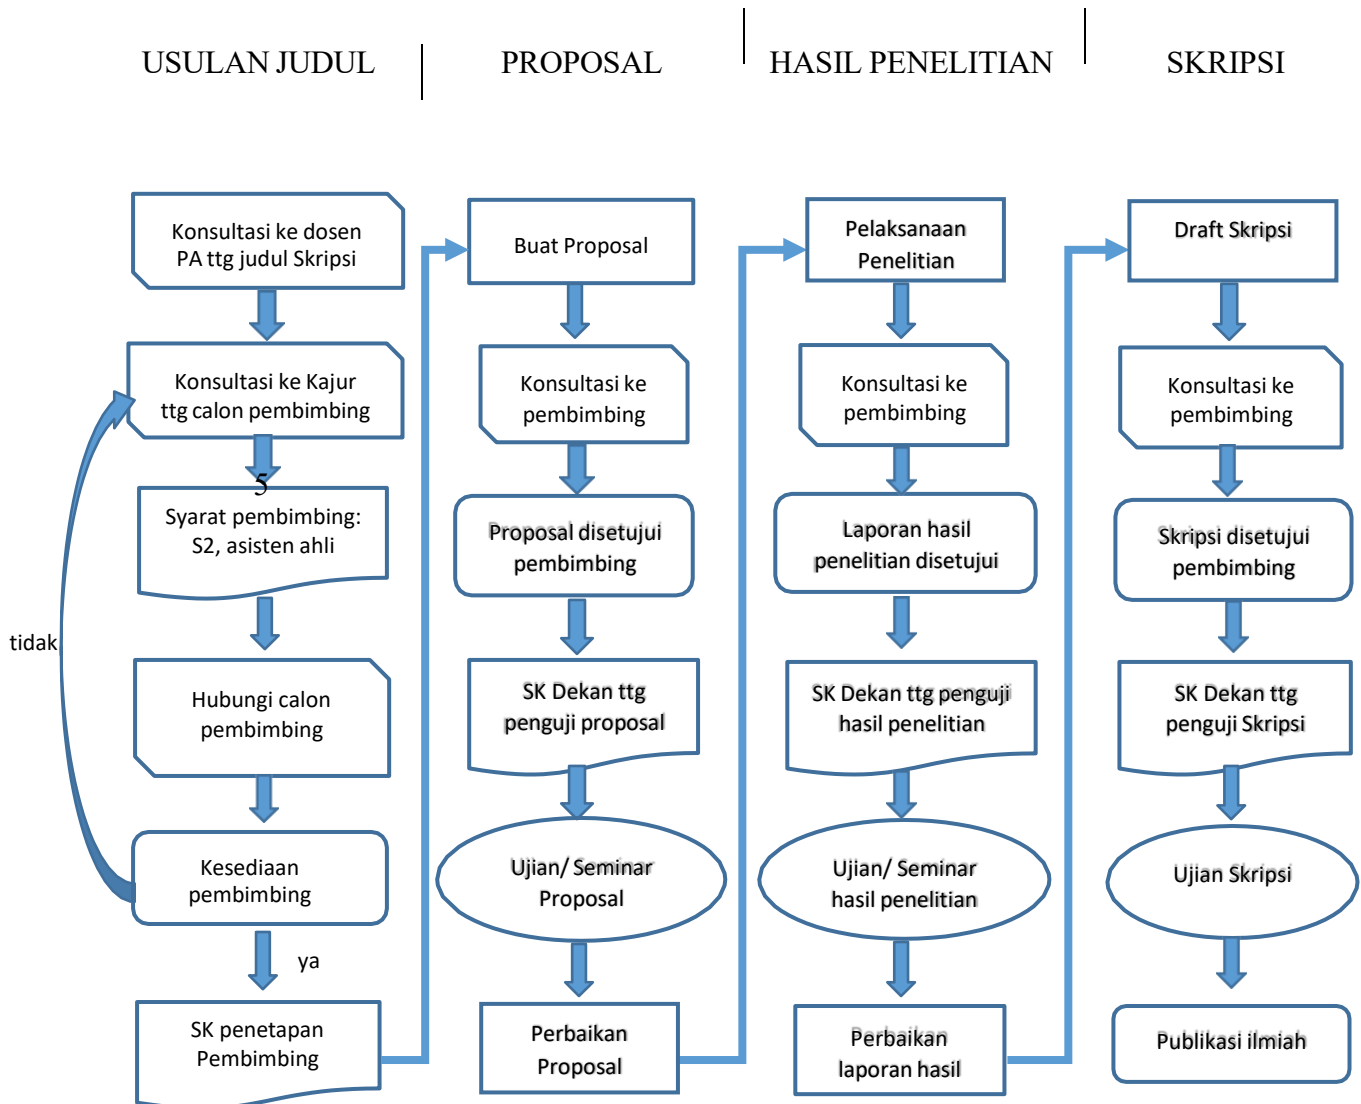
USULAN JUDUL

PROPOSAL

HASIL PENELITIAN

SKRIPSI

Konsultasi ke dosen PA ttg judul Skripsi

Konsultasi ke Kajur ttg calon pembimbing

5

Syarat pembimbing: S2, asisten ahli

Hubungi calon pembimbing

Kesediaan pembimbing

tidak

ya

SK penetapan Pembimbing

Buat Proposal

Konsultasi ke pembimbing

Proposal disetujui pembimbing

SK Dekan ttg penguji proposal

Ujian/ Seminar Proposal

Perbaikan Proposal

Pelaksanaan Penelitian

Konsultasi ke pembimbing

Laporan hasil penelitian disetujui

SK Dekan ttg penguji hasil penelitian

Ujian/ Seminar hasil penelitian

Perbaikan laporan hasil

Draft Skripsi

Konsultasi ke pembimbing

Skripsi disetujui pembimbing

SK Dekan ttg penguji Skripsi

Ujian Skripsi

Publikasi ilmiah